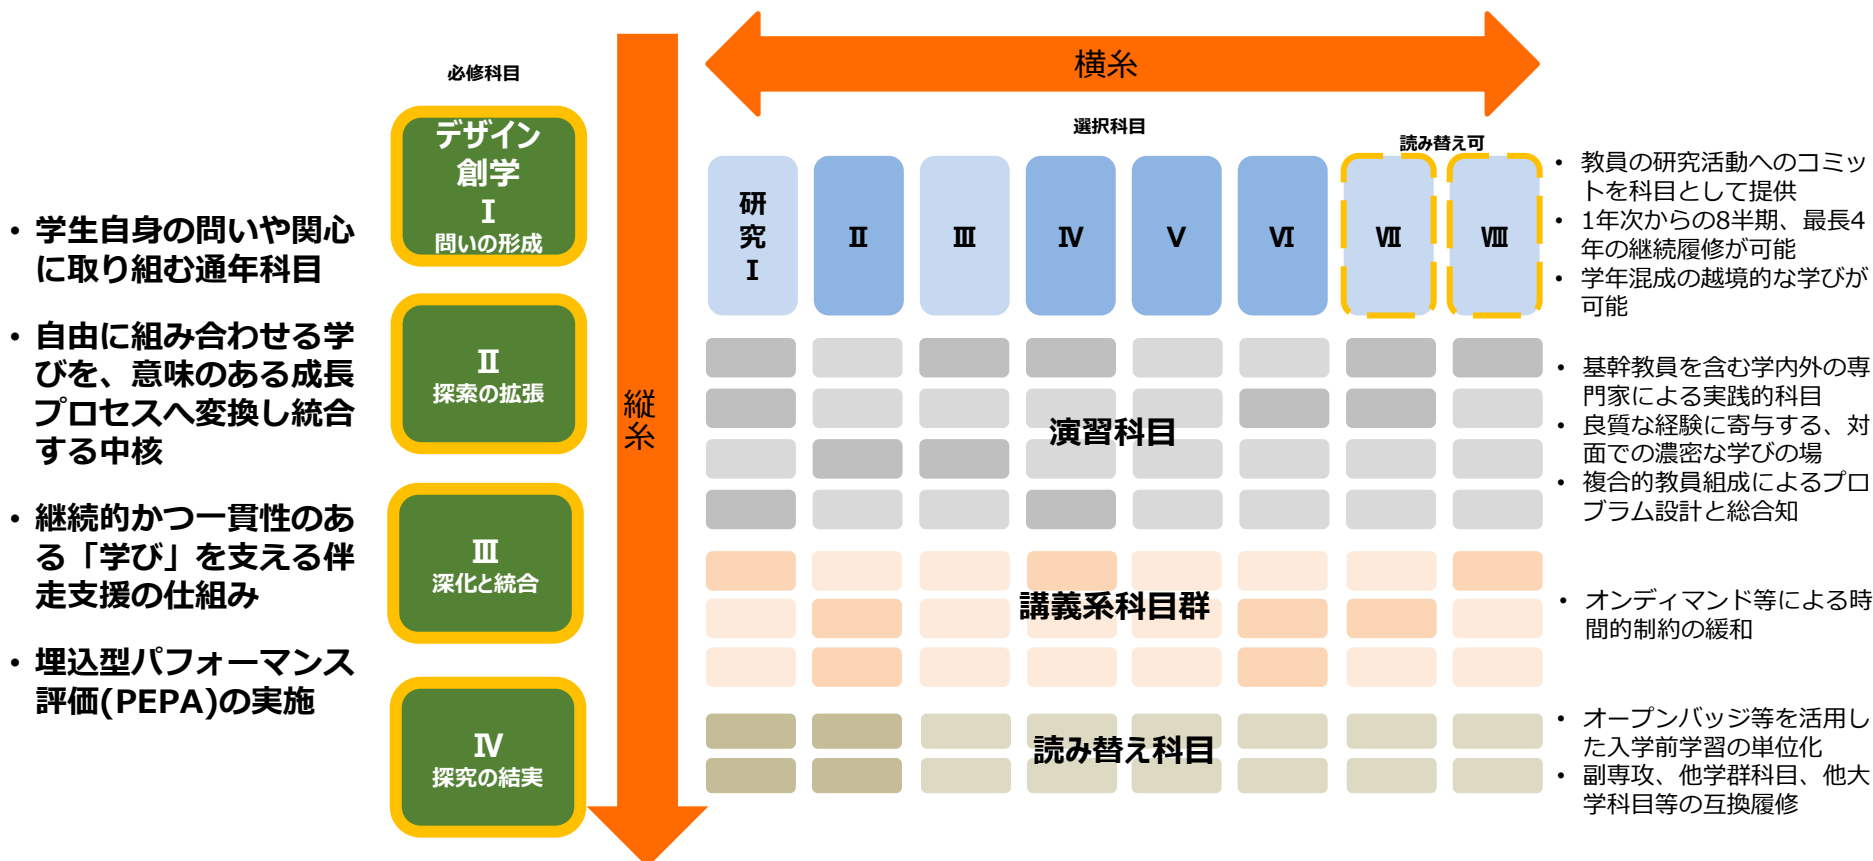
• 学生自身の問いや関心に取り組む通年科目

• 自由に組み合わせる学びを、意味のある成長プロセスへ変換し統合する中核

• 継続的かつ一貫性のある「学び」を支える伴走支援の仕組み

• 埋込型パフォーマンス評価(PEPA)の実施

必修科目

デザイン創学
Ⅰ
問いの形成

Ⅱ
探索の拡張

Ⅲ
深化と統合

Ⅳ
探究の結実

縦糸

横糸

選択科目

読み替え可

研究Ⅰ Ⅱ Ⅲ Ⅳ Ⅴ Ⅵ Ⅶ Ⅷ

演習科目

講義系科目群

読み替え科目

• 教員の研究活動へのコミットを科目として提供
• 1年次からの8半期、最長4年の継続履修が可能
• 学年混成の越境的な学びが可能

• 基幹教員を含む学内外の専門家による実践的科目
• 良質な経験に寄与する、対面での濃密な学びの場
• 複合的教員組成によるプログラム設計と総合知

• オンディマンド等による時間的制約の緩和

• オープンバッジ等を活用した入学前学習の単位化
• 副専攻、他学群科目、他大学科目等の互換履修